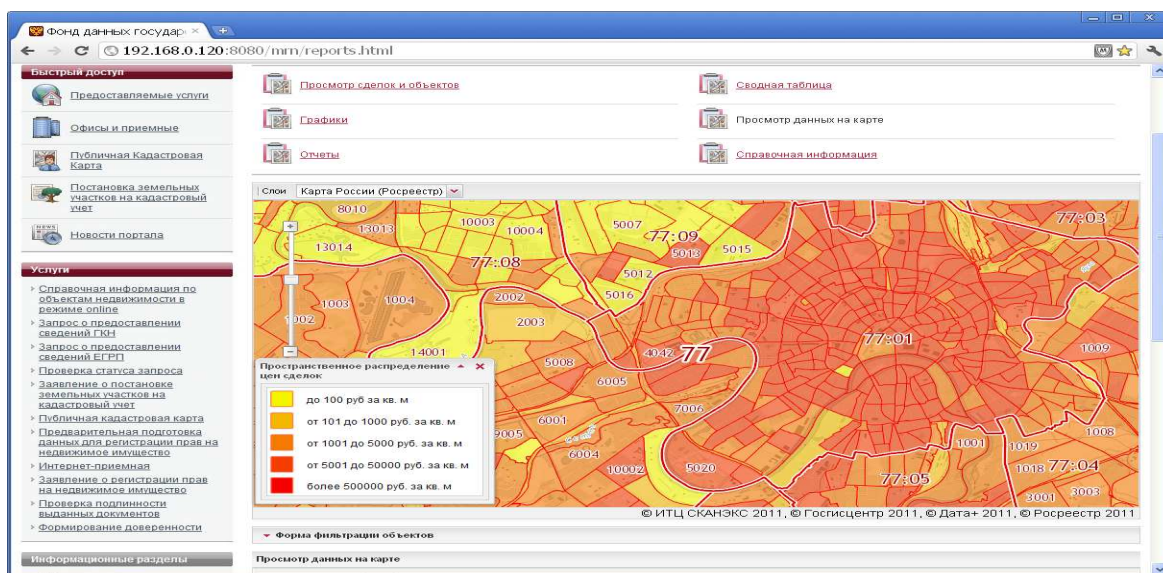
Фонд данных государ ×

192.168.0.120:8080/mrn/reports.html

Быстрый доступ

Предоставляемые услуги

Офисы и приемные

Публичная Кадастровая Карта

Постановка земельных участков на кадастровый учет

Новости портала

Услуги

Справочная информация по объектам недвижимости в режиме online

Запрос о предоставлении сведений ГКН

Запрос о предоставлении сведений ЕГРП

Проверка статуса запроса

Заявление о постановке земельных участков на кадастровый учет

Публичная кадастровая карта

Предварительная подготовка данных для регистрации прав на недвижимое имущество

Интернет-приемная

Заявление о регистрации прав на недвижимое имущество

Проверка подлинности выданных документов

Формирование доверенности

Информационные разделы

Просмотр сделок и объектов

Сводная таблица

Графики

Просмотр данных на карте

Отчеты

Справочная информация

Слои Карта России (Росреестр)

8010 13013 10003 10004 5007 77:09 77:03 13014 5013 5015 77:08 5012 5016 2002 1003 1004 1002 2003 14001 77:01 1009 5008 4042 77 6005 7006 6001 9005 1008 6004 1001 1019 10002 5020 1018 77:04 77:05 3001 3003

Пространственное распределение цен сделок

до 100 руб за кв. м

от 101 до 1000 руб. за кв. м

от 1001 до 5000 руб. за кв. м

от 5001 до 50000 руб. за кв. м

более 500000 руб. за кв. м

© ИТЦ СКАНЭКС 2011, © Госгисцентр 2011, © Дата+ 2011, © Росреестр 2011

Форма фильтрации объектов

Просмотр данных на карте